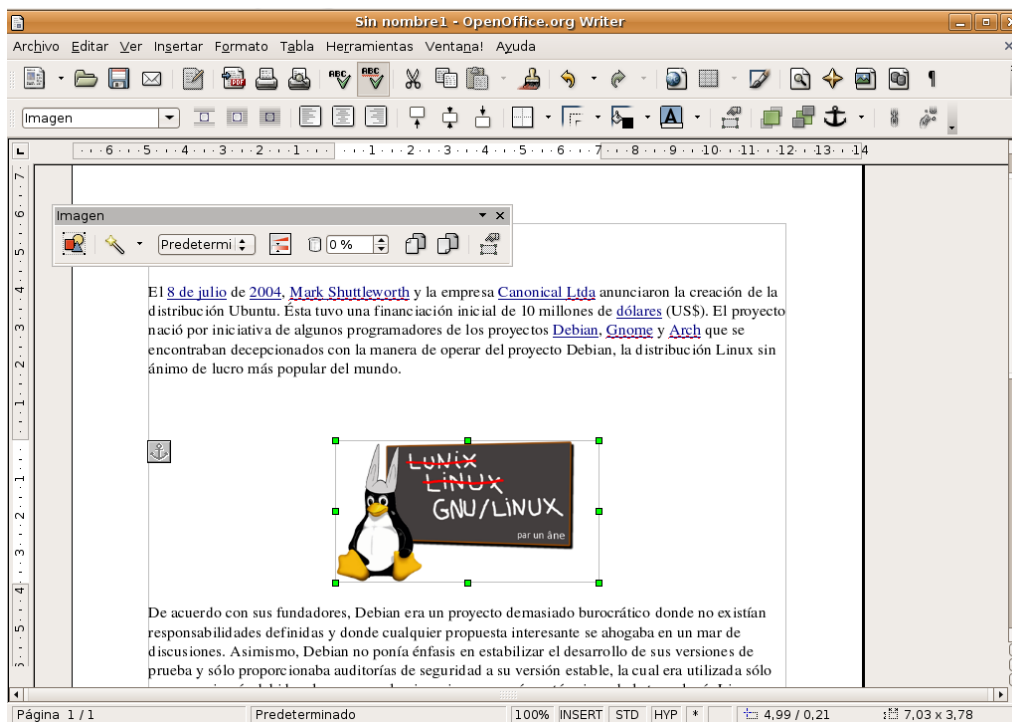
Sin nombre1 - OpenOffice.org Writer

Archivo Editar Ver Insertar Formato Tabla Herramientas Ventana! Ayuda

Imagen

Imagen

Predetermi

0 %

El 8 de julio de 2004, Mark Shuttleworth y la empresa Canonical Ltda anunciaron la creación de la distribución Ubuntu. Ésta tuvo una financiación inicial de 10 millones de dólares (US$). El proyecto nació por iniciativa de algunos programadores de los proyectos Debian, Gnome y Arch que se encontraban decepcionados con la manera de operar del proyecto Debian, la distribución Linux sin ánimo de lucro más popular del mundo.

LUNIX
LINUX
GNU/LINUX
par un âne

De acuerdo con sus fundadores, Debian era un proyecto demasiado burocrático donde no existían responsabilidades definidas y donde cualquier propuesta interesante se ahogaba en un mar de discusiones. Asimismo, Debian no ponía énfasis en estabilizar el desarrollo de sus versiones de prueba y sólo proporcionaba auditorías de seguridad a su versión estable, la cual era utilizada sólo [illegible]

Página 1 / 1 | Predeterminado | 100% | INSERT | STD | HYP | * | 4,99 / 0,21 | 7,03 x 3,78